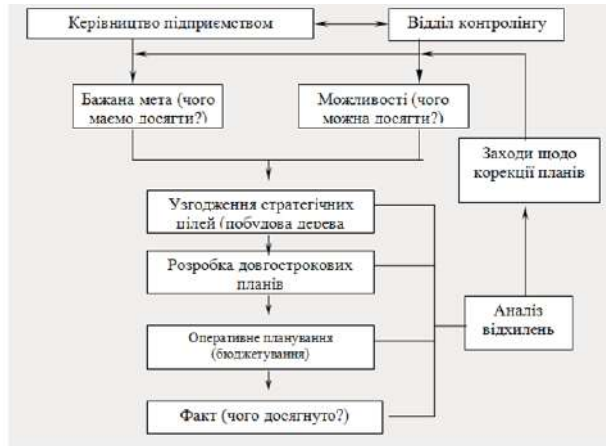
Керівництво підприємством

Відділ контролінгу

Бажана мета (чого маємо досягти?)

Можливості (чого можна досягти?)

Заходи щодо корекції планів

Узгодження стратегічних цілей (побудова дерева

Розробка довгострокових планів

Аналіз відхилень

Оперативне планування (бюджетування)

Факт (чого досягнуто?)